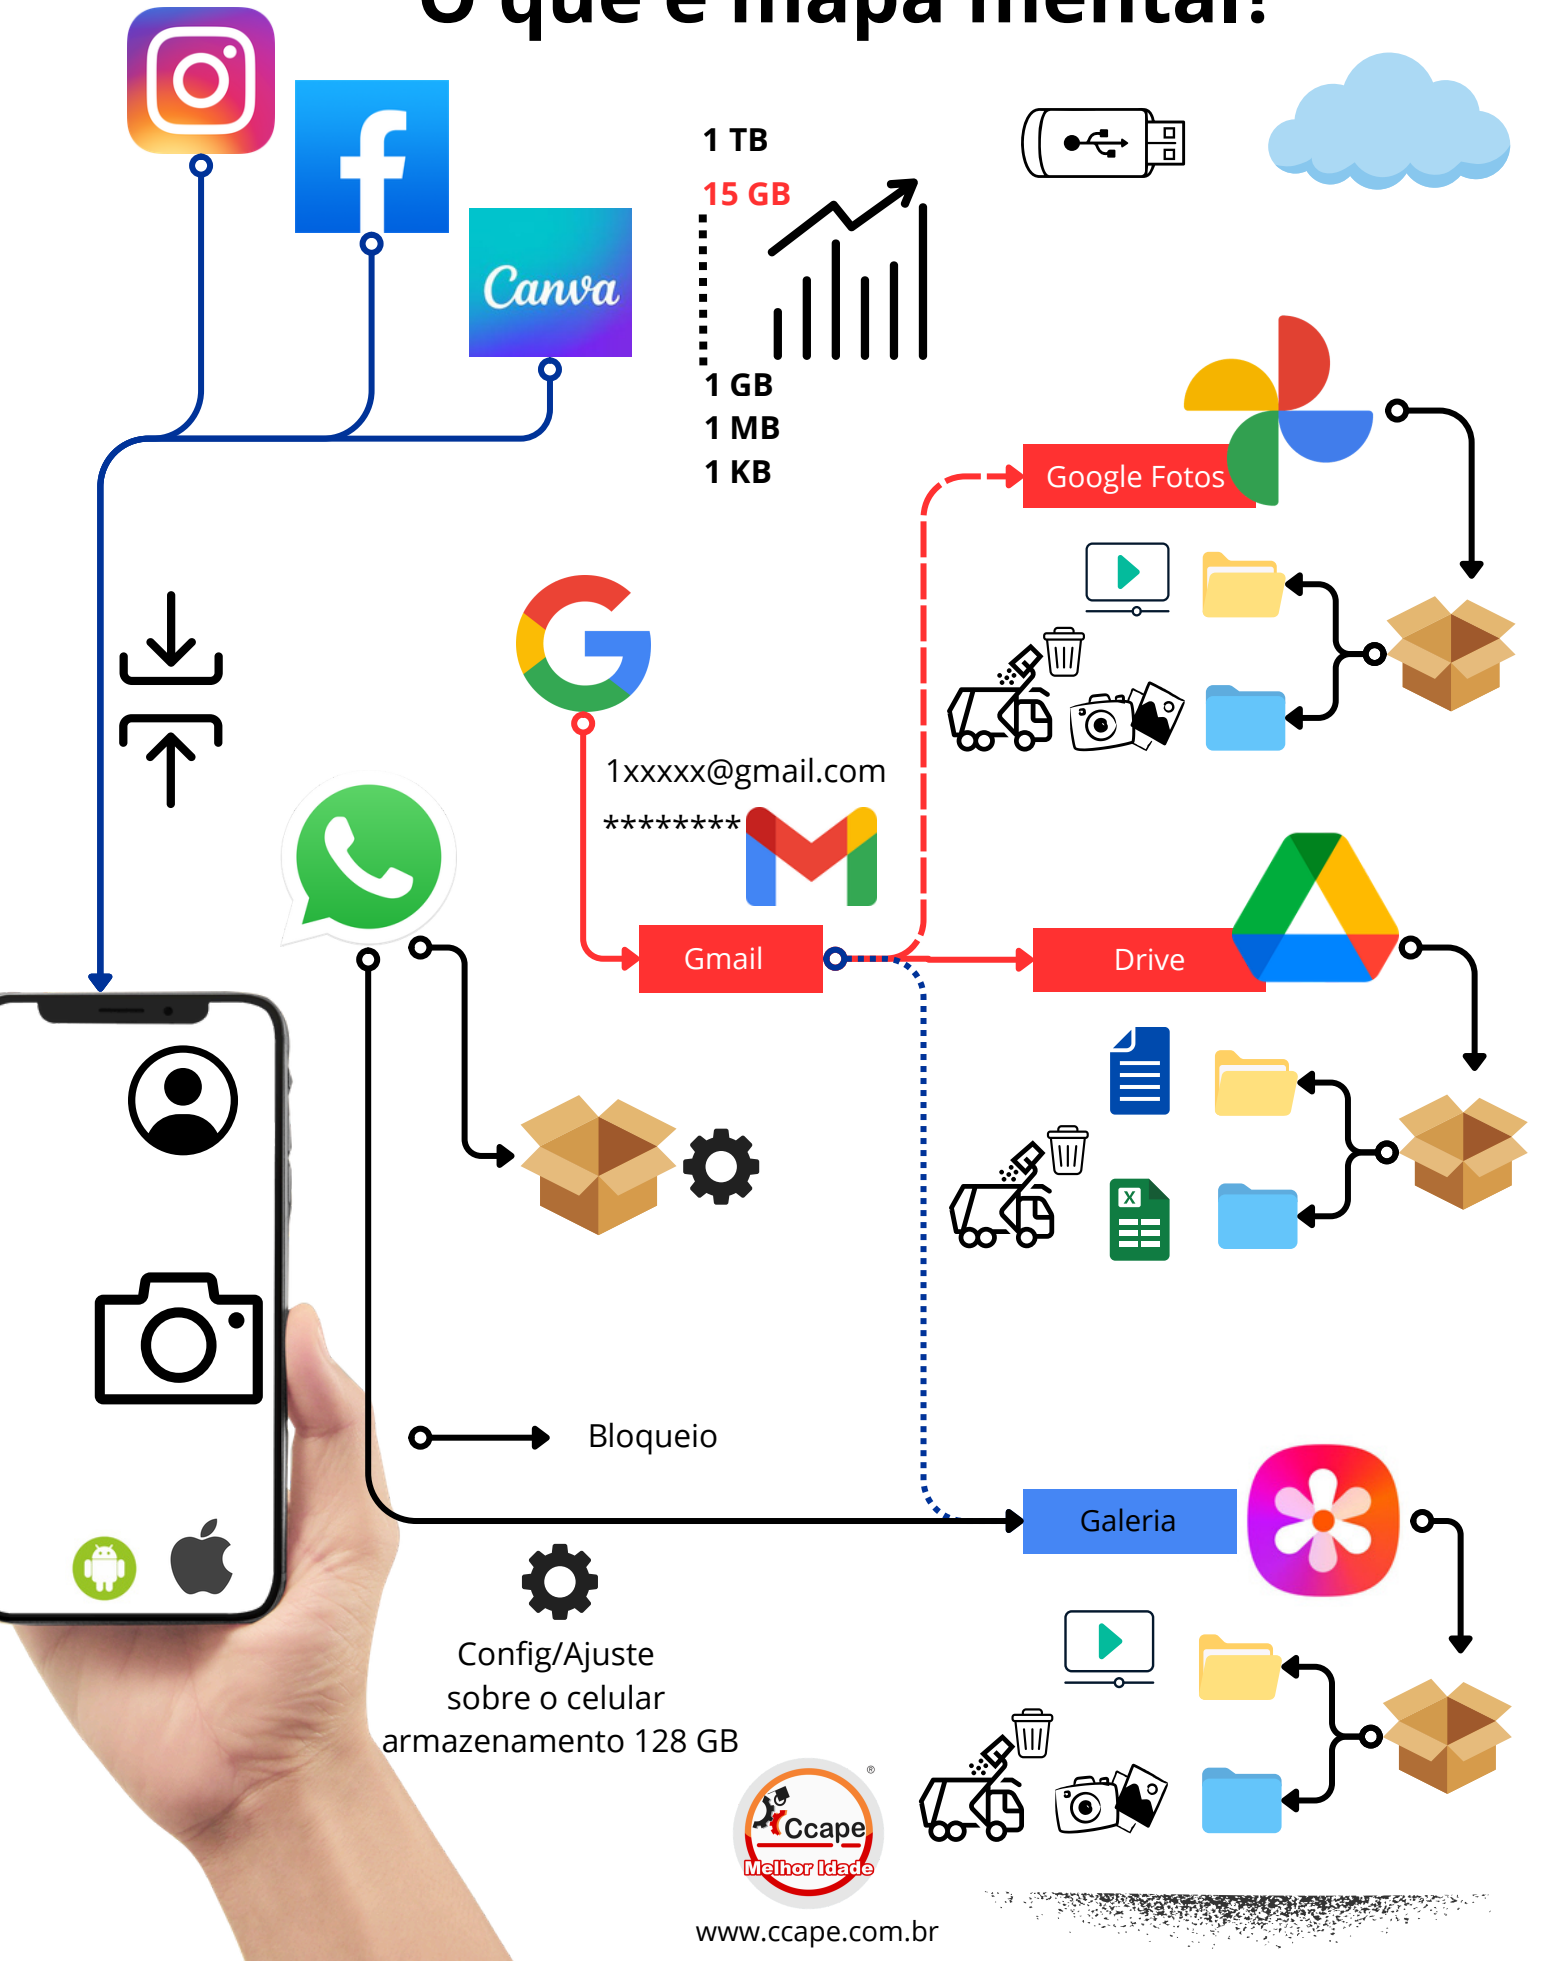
O que é mapa mental?

Canva

1 TB
15 GB
1 GB
1 MB
1 KB

Google Fotos

1xxxxx@gmail.com
*********

Gmail

Drive

Bloqueio

Galeria

Config/Ajuste
sobre o celular
armazenamento 128 GB

Ccape
Melhor Idade

www.ccape.com.br